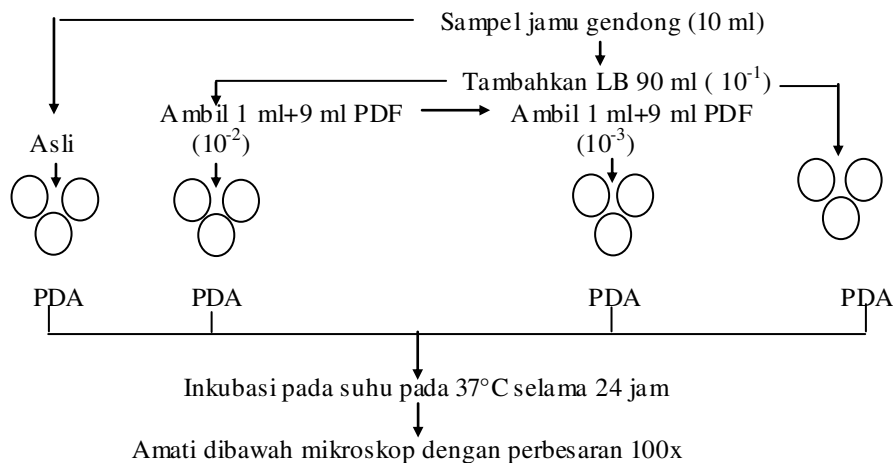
Sampel jamu gendong (10 ml)

Tambahkan LB 90 ml ( $10^{-1}$)

Ambil 1 ml+9 ml PDF ($10^{-2}$)

Ambil 1 ml+9 ml PDF ($10^{-3}$)

Asli

PDA PDA PDA PDA

Inkubasi pada suhu pada 37°C selama 24 jam

Amati dibawah mikroskop dengan perbesaran 100x